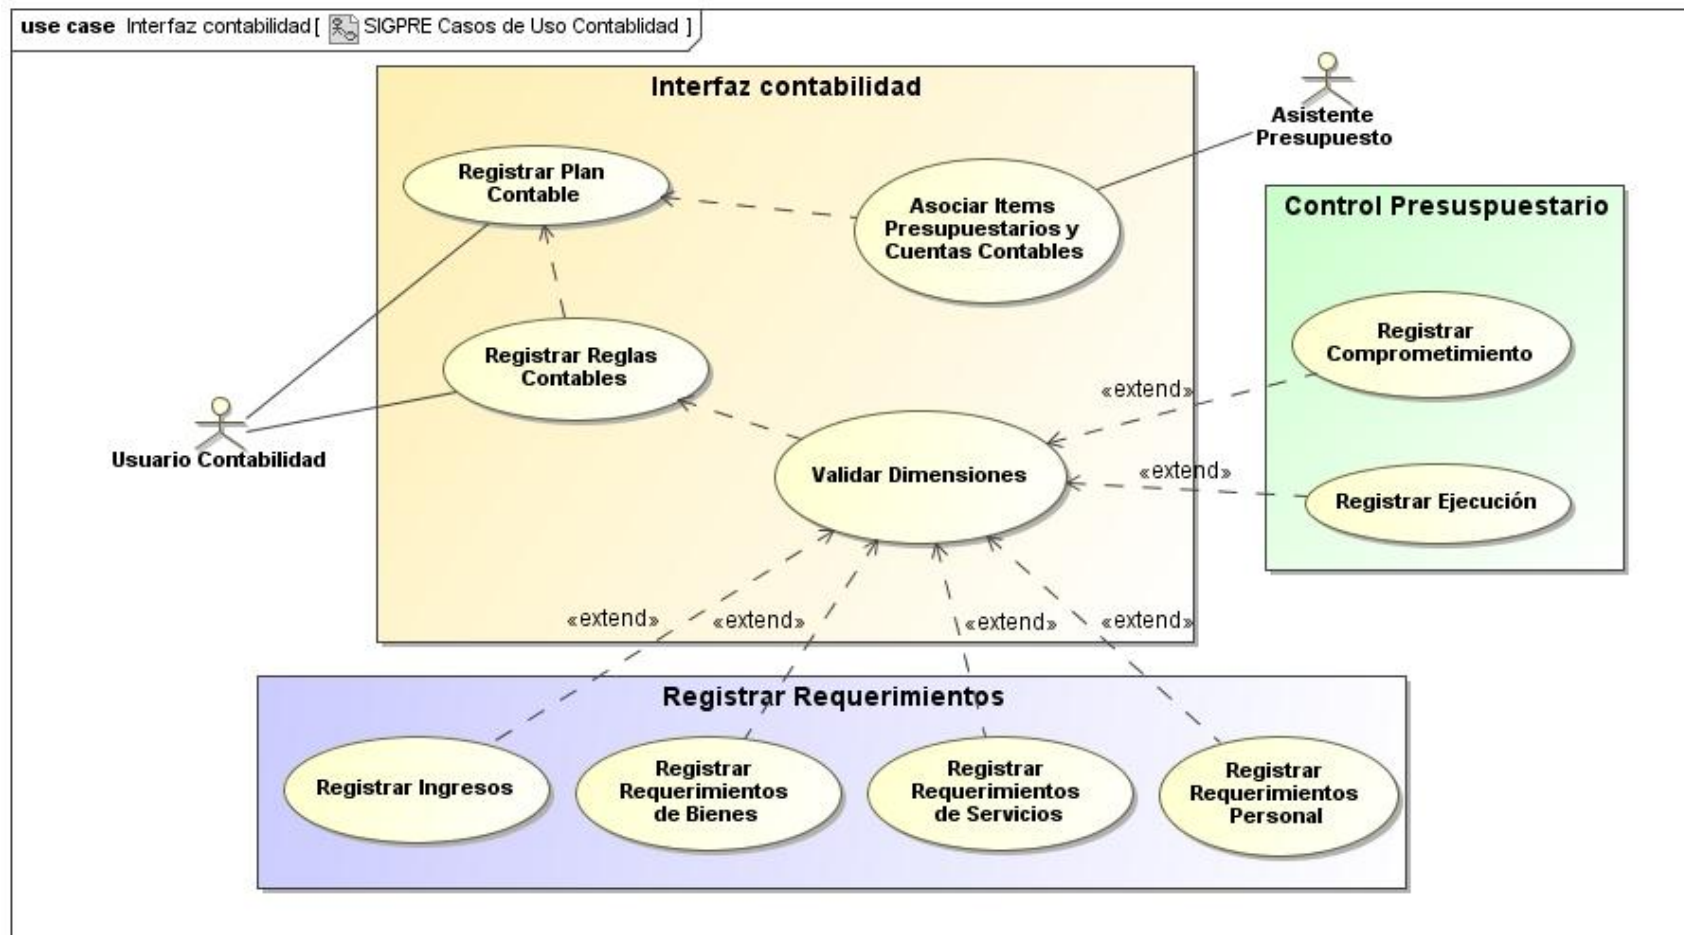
use case Interfaz contabilidad [ SIGPRE Casos de Uso Contablidad ]

Interfaz contabilidad

Asistente Presupuesto

Registrar Plan Contable

Asociar Items Presupuestarios y Cuentas Contables

Control Presuspuestario

Registrar Reglas Contables

Registrar Comprometimiento

«extend»

Usuario Contabilidad

Validar Dimensiones

«extend»

Registrar Ejecución

«extend»

«extend»

«extend»

«extend»

Registrar Requerimientos

Registrar Ingresos

Registrar Requerimientos de Bienes

Registrar Requerimientos de Servicios

Registrar Requerimientos Personal